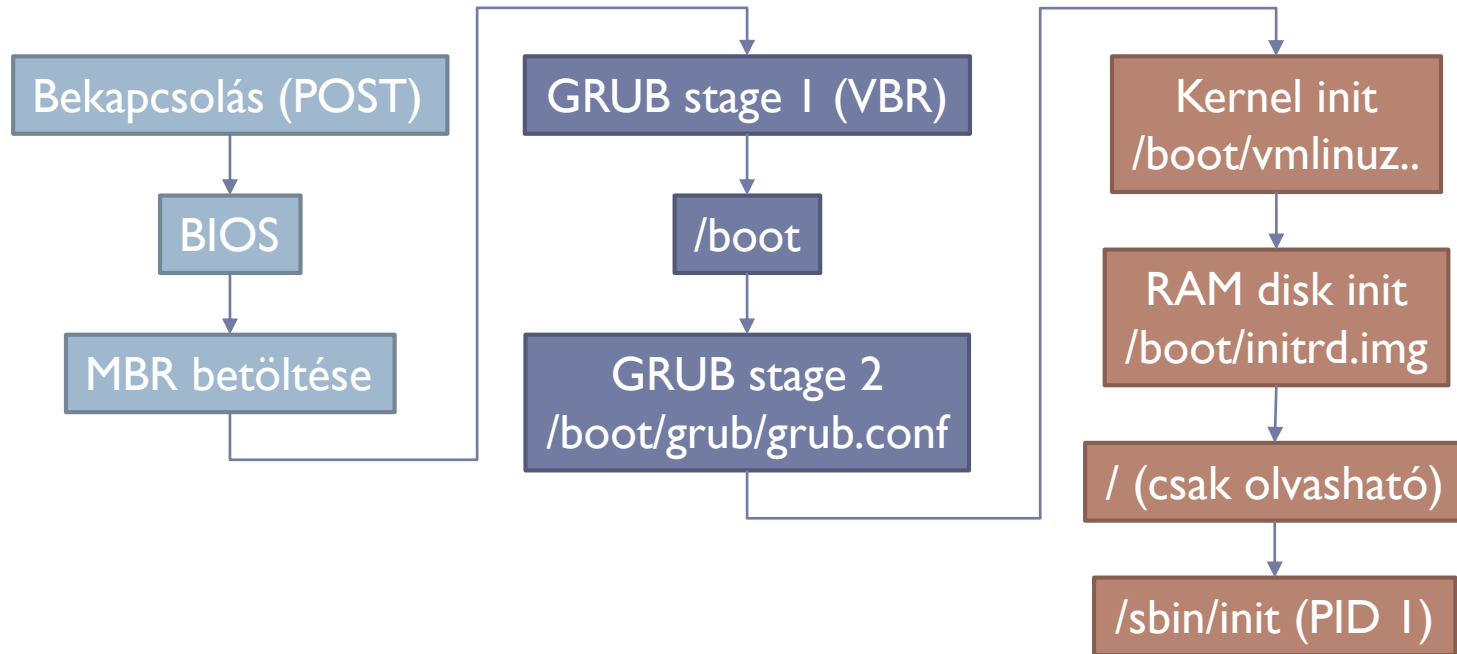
Bekapcsolás (POST)

BIOS

MBR betöltése

GRUB stage 1 (VBR)

/boot

GRUB stage 2
/boot/grub/grub.conf

Kernel init
/boot/vmlinuz..

RAM disk init
/boot/initrd.img

/ (csak olvasható)

/sbin/init (PID 1)